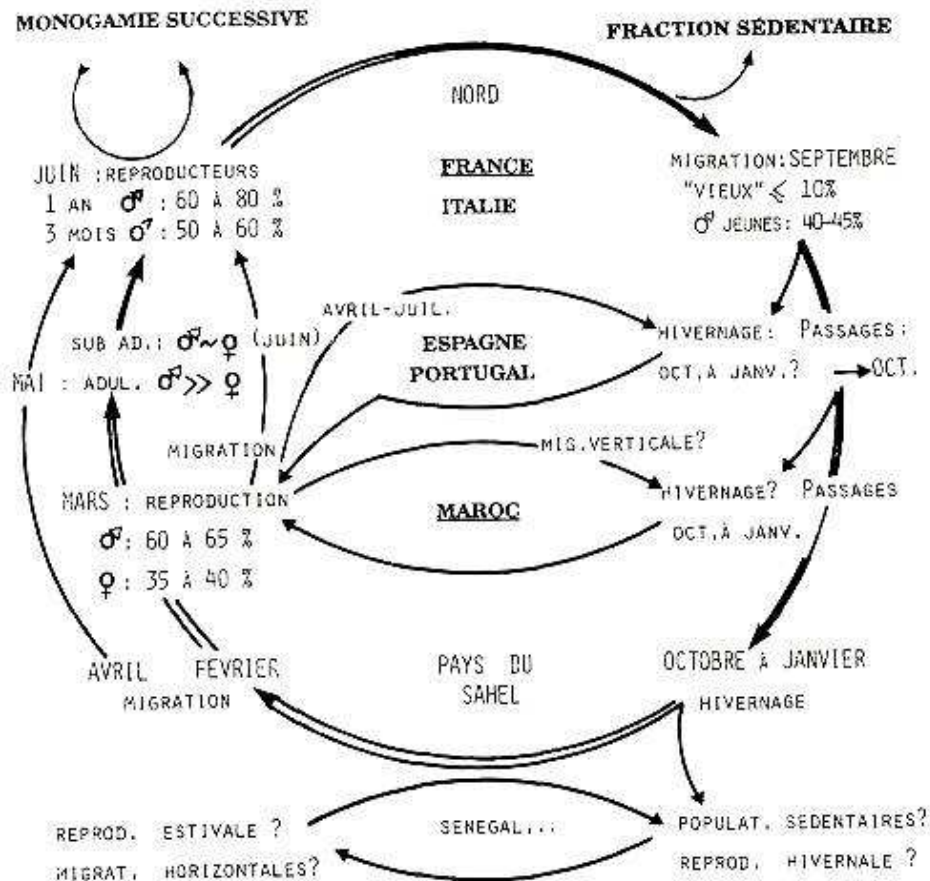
MONOGAMIE SUCCESSIVE

FRACTION SÉDENTAIRE

NORD

JUIN : REPRODUCTEURS
1 AN ♂ : 60 À 80 %
3 MOIS ♂ : 50 À 60 %

FRANCE

ITALIE

MIGRATION: SEPTEMBRE
"VIEUX" ≤ 10%
♂ JEUNES: 40-45%

AVRIL-JUIL.

SUB AD.: ♂~♀ (JUIN)

ESPAGNE
PORTUGAL

HIVERNAGE: PASSAGES:
OCT. À JANV.? → OCT.

MAI : ADUL. ♂ >> ♀

MIGRATION

MIG. VERTICALE?

MARS : REPRODUCTION
♂: 60 À 65 %
♀: 35 À 40 %

MAROC

HIVERNAGE? PASSAGES
OCT. À JANV.

AVRIL FEVRIER
MIGRATION

PAYS DU
SAHEL

OCTOBRE À JANVIER
HIVERNAGE

REPROD. ESTIVALE ?
MIGRAT. HORIZONTALES?

SENEGAL...

POPULAT. SEDENTAIRES?
REPROD. HIVERNALE ?